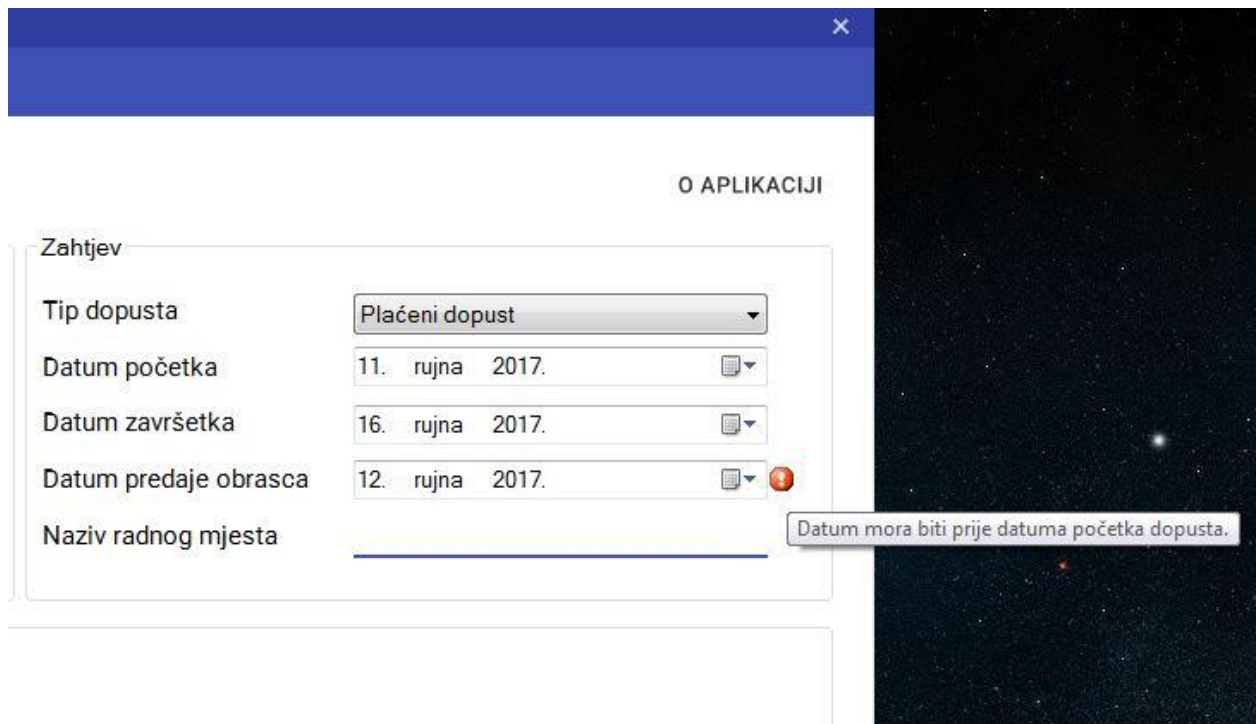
×

O APLIKACIJI

Zahtjev

Tip dopusta | Plaćeni dopust

Datum početka | 11. rujna 2017.

Datum završetka | 16. rujna 2017.

Datum predaje obrasca | 12. rujna 2017.

Naziv radnog mjesta

Datum mora biti prije datuma početka dopusta.